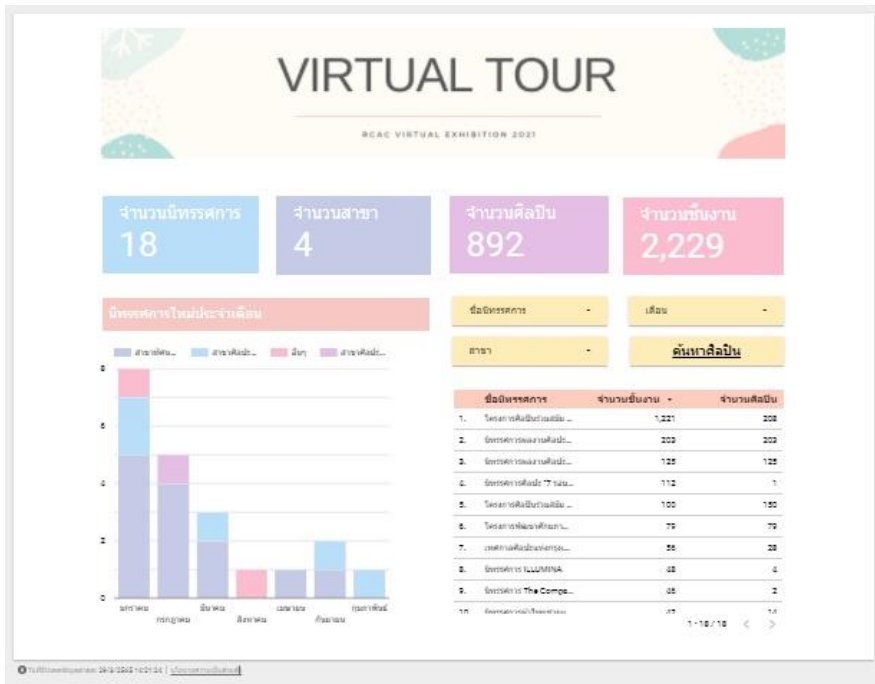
VIRTUAL TOUR

RCAC VIRTUAL EXHIBITION 2021

จำนวนนิทรรศการ
18

จำนวนสาขา
4

จำนวนศิลปิน
892

จำนวนชิ้นงาน
2,229

นิทรรศการใหม่ประจำเดือน

สาขาทัศน... สาขาศิลปะ... อื่นๆ สาขาศิลปะ...

8
6
4
2
0

มกราคม กรกฎาคม ธันวาคม สิงหาคม เมษายน กันยายน กุมภาพันธ์

ชื่อนิทรรศการ -

เดือน -

สาขา -

ค้นหาศิลปิน

| | ชื่อนิทรรศการ | จำนวนชิ้นงาน ▾ | จำนวนศิลปิน |
|---|---|---|---|
| 1. | โครงการศิลปินร่วมสมัย ... | 1,221 | 208 |
| 2. | นิทรรศการผลงานศิลปะ... | 203 | 203 |
| 3. | นิทรรศการผลงานศิลปะ... | 125 | 125 |
| 4. | นิทรรศการศิลปะ 7 รอบ... | 112 | 1 |
| 5. | โครงการศิลปินร่วมสมัย ... | 100 | 150 |
| 6. | โครงการพัฒนาศักยภา... | 79 | 79 |
| 7. | เทศกาลศิลปะแห่งกรุง... | 56 | 28 |
| 8. | นิทรรศการ ILLUMINA | 48 | 4 |
| 9. | นิทรรศการ The Compa... | 45 | 2 |
| 10. | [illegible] | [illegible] | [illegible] |

1 - 18 / 18 < >

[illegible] 26/5/2565 10:21:24 | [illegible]